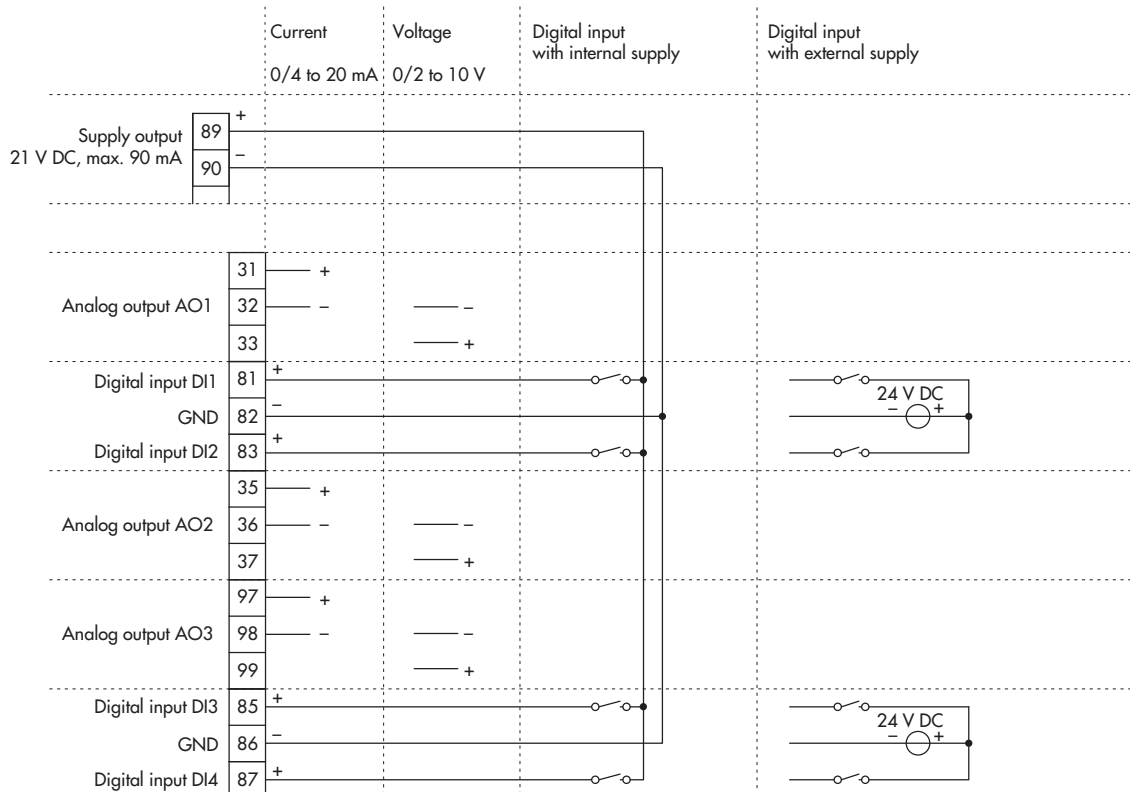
Current

0/4 to 20 mA

Voltage

0/2 to 10 V

Digital input with internal supply

Digital input with external supply

Supply output 21 V DC, max. 90 mA

89 +

90 –

Analog output AO1

31 +

32 – –

33 +

Digital input DI1 81 +

GND 82 –

Digital input DI2 83 +

24 V DC
– +

Analog output AO2

35 +

36 – –

37 +

Analog output AO3

97 +

98 – –

99 +

Digital input DI3 85 +

GND 86 –

Digital input DI4 87 +

24 V DC
– +